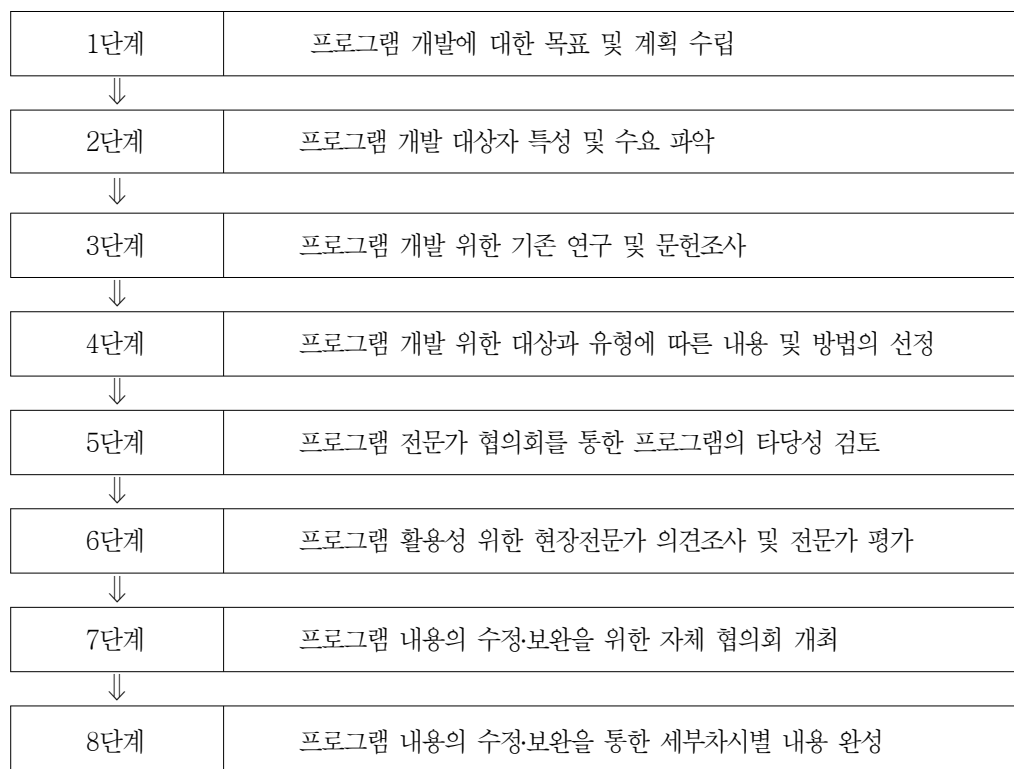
| 1단계 | 프로그램 개발에 대한 목표 및 계획 수립 |
|---|---|

⇓

| 2단계 | 프로그램 개발 대상자 특성 및 수요 파악 |
|---|---|

⇓

| 3단계 | 프로그램 개발 위한 기존 연구 및 문헌조사 |
|---|---|

⇓

| 4단계 | 프로그램 개발 위한 대상과 유형에 따른 내용 및 방법의 선정 |
|---|---|

⇓

| 5단계 | 프로그램 전문가 협의회를 통한 프로그램의 타당성 검토 |
|---|---|

⇓

| 6단계 | 프로그램 활용성 위한 현장전문가 의견조사 및 전문가 평가 |
|---|---|

⇓

| 7단계 | 프로그램 내용의 수정·보완을 위한 자체 협의회 개최 |
|---|---|

⇓

| 8단계 | 프로그램 내용의 수정·보완을 통한 세부차시별 내용 완성 |
|---|---|